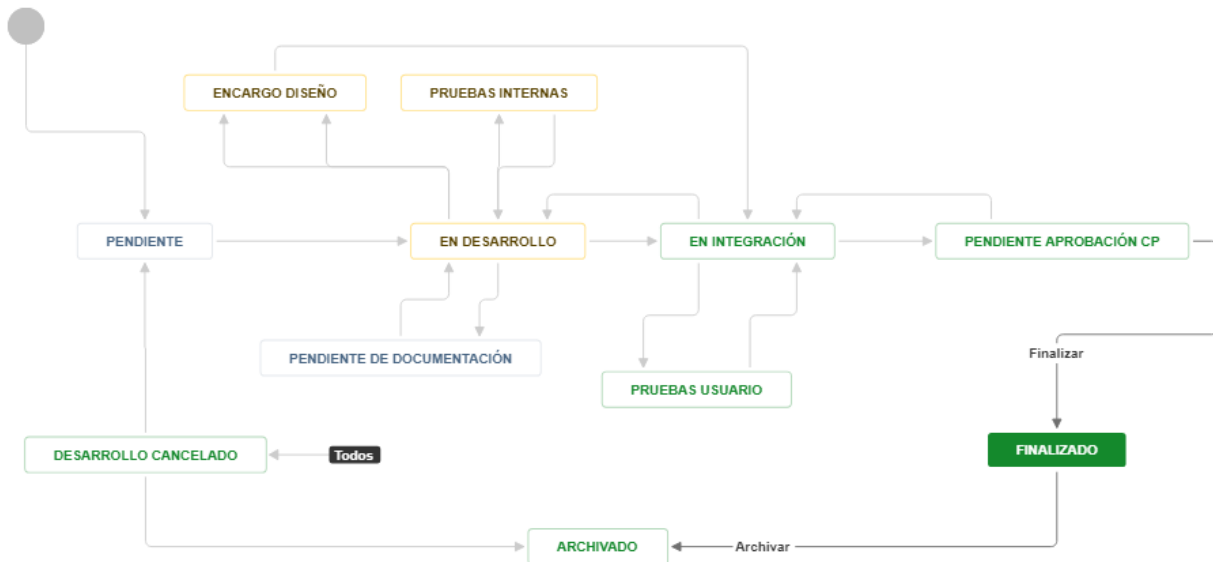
ENCARGO DISEÑO

PRUEBAS INTERNAS

PENDIENTE

EN DESARROLLO

EN INTEGRACIÓN

PENDIENTE APROBACIÓN CP

PENDIENTE DE DOCUMENTACIÓN

PRUEBAS USUARIO

Finalizar

DESARROLLO CANCELADO

Todos

FINALIZADO

ARCHIVADO

Archivar